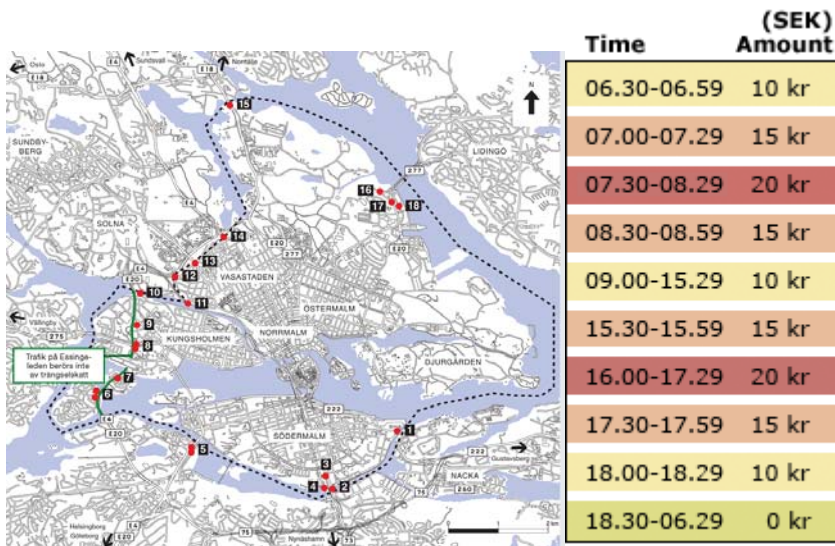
Oslo
E18
E4
Sundsvall
E18
Norrtälje
N
SUNDBYBERG
LIDINGÖ
SOLNA
VASASTADEN
ÖSTERMALM
NORRMALM
KUNGSHOLMEN
DJURGÅRDEN
SÖDERMALM
NACKA
Västerås
Trafik på Essingeleden berörs inte av trängselskatt
Gustavsberg
Helsingborg
Göteborg
Nynäshamn
E20
E4
275
277
222
260
73
75
1 2 3 4 5 6 7 8 9 10 11 12 13 14 15 16 17 18

| Time | (SEK) Amount |
|---|---|
| 06.30-06.59 | 10 kr |
| 07.00-07.29 | 15 kr |
| 07.30-08.29 | 20 kr |
| 08.30-08.59 | 15 kr |
| 09.00-15.29 | 10 kr |
| 15.30-15.59 | 15 kr |
| 16.00-17.29 | 20 kr |
| 17.30-17.59 | 15 kr |
| 18.00-18.29 | 10 kr |
| 18.30-06.29 | 0 kr |